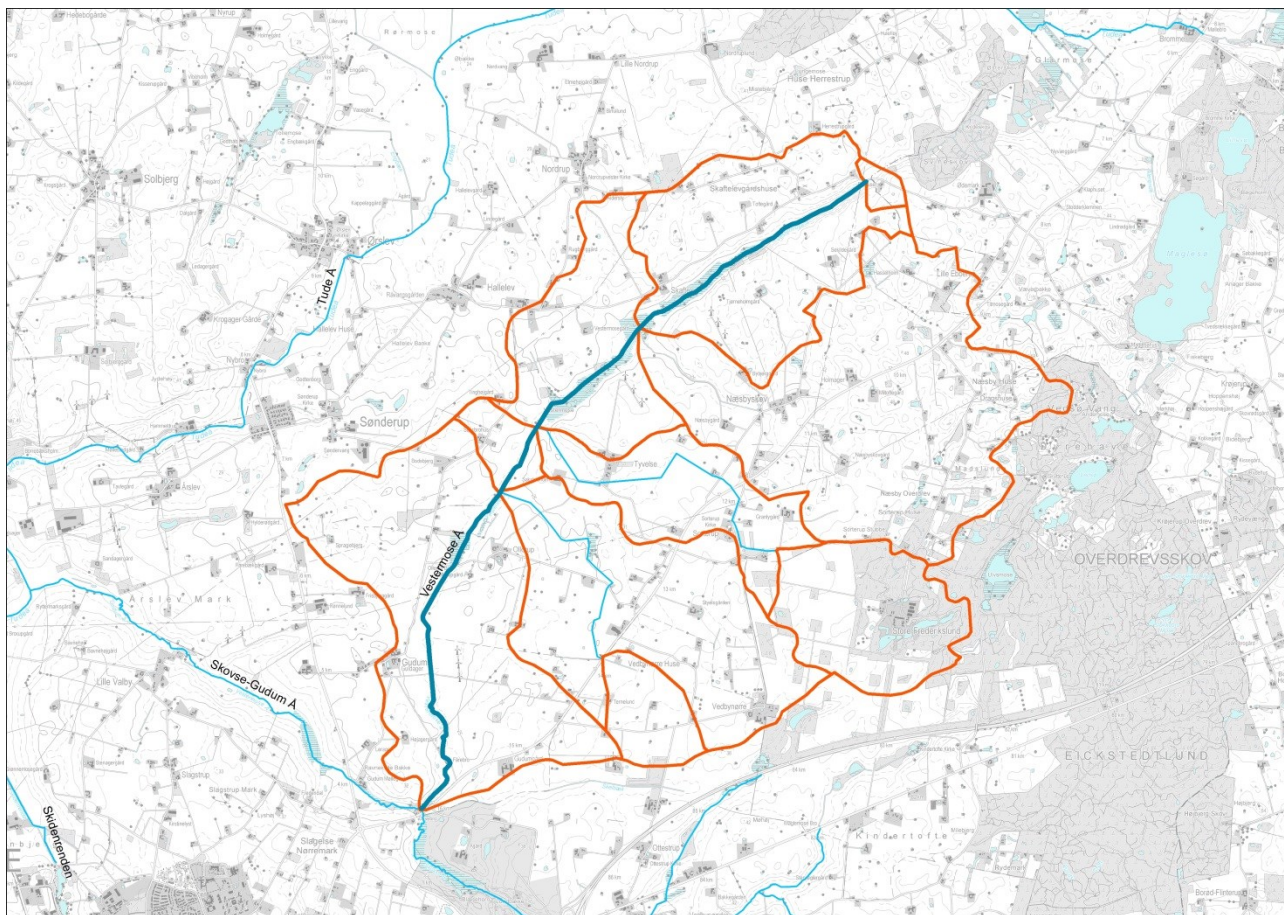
Rørmose
Lille Nordrup
Huse Herrestrup
Nordrup
Skaftelevgårdshuse
Solbjerg
Ørslev
Tude Å
Hallelev
Lille Eggeslevmagle
Næsby Huse
Sønderup
Næsbyskov
Tyvelse
Årslev
Næsby Overdrev
OVERDREVSSKOV
Vestermose Å
Ottestrup
Årslev Mark
Store Frederikslund
Skovse-Gudum Å
Gudum
Lille Valby
Vedbynørre Huse
Vedbynørre
Slagstrup
Slagstrup Mark
EICKSTEDTLUND
Skidenrenden
Slagelse Nørremark
Kindertofte
Ottestrup